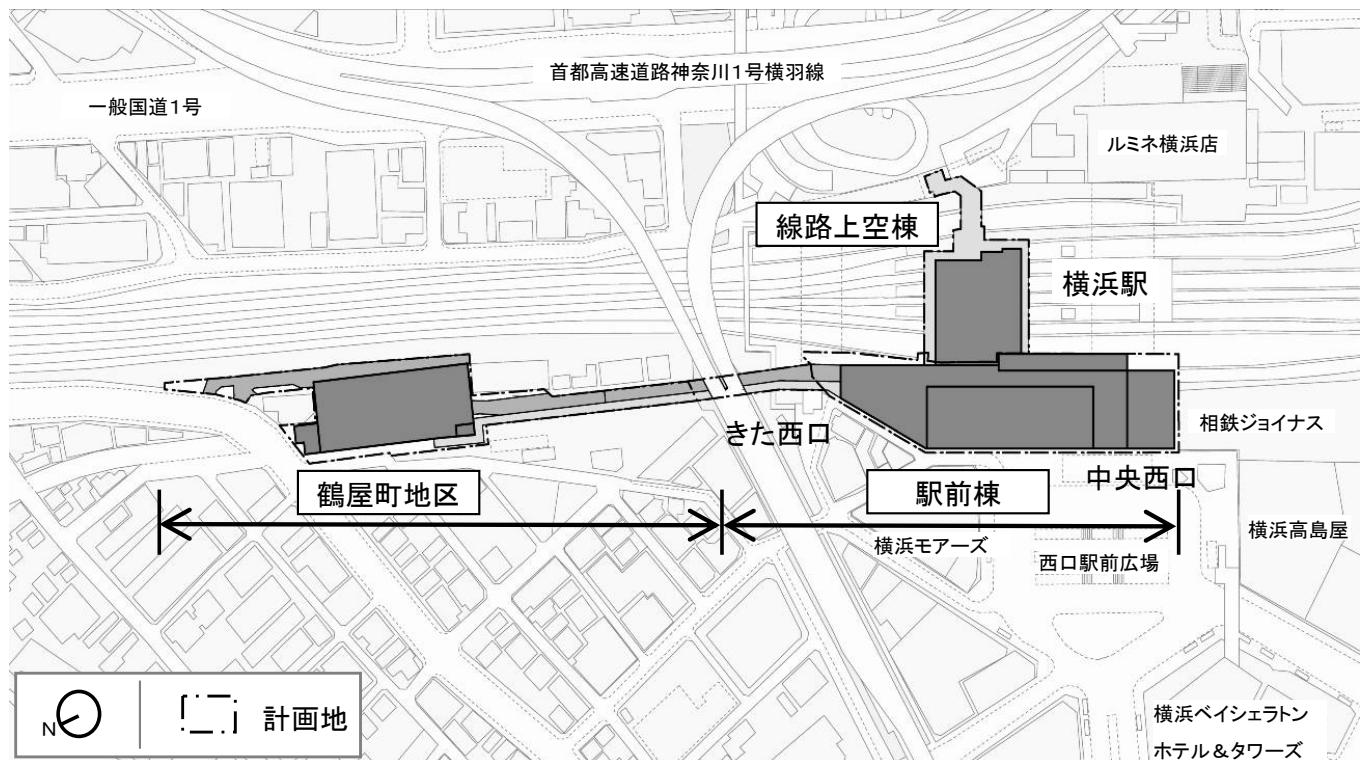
首都高速道路神奈川1号横羽線

一般国道1号

ルミネ横浜店

線路上空棟

横浜駅

相鉄ジョイナス

きた西口

中央西口

鶴屋町地区

駅前棟

横浜モアーズ

西口駅前広場

横浜高島屋

N

計画地

横浜ベイシェラトン
ホテル＆タワーズ